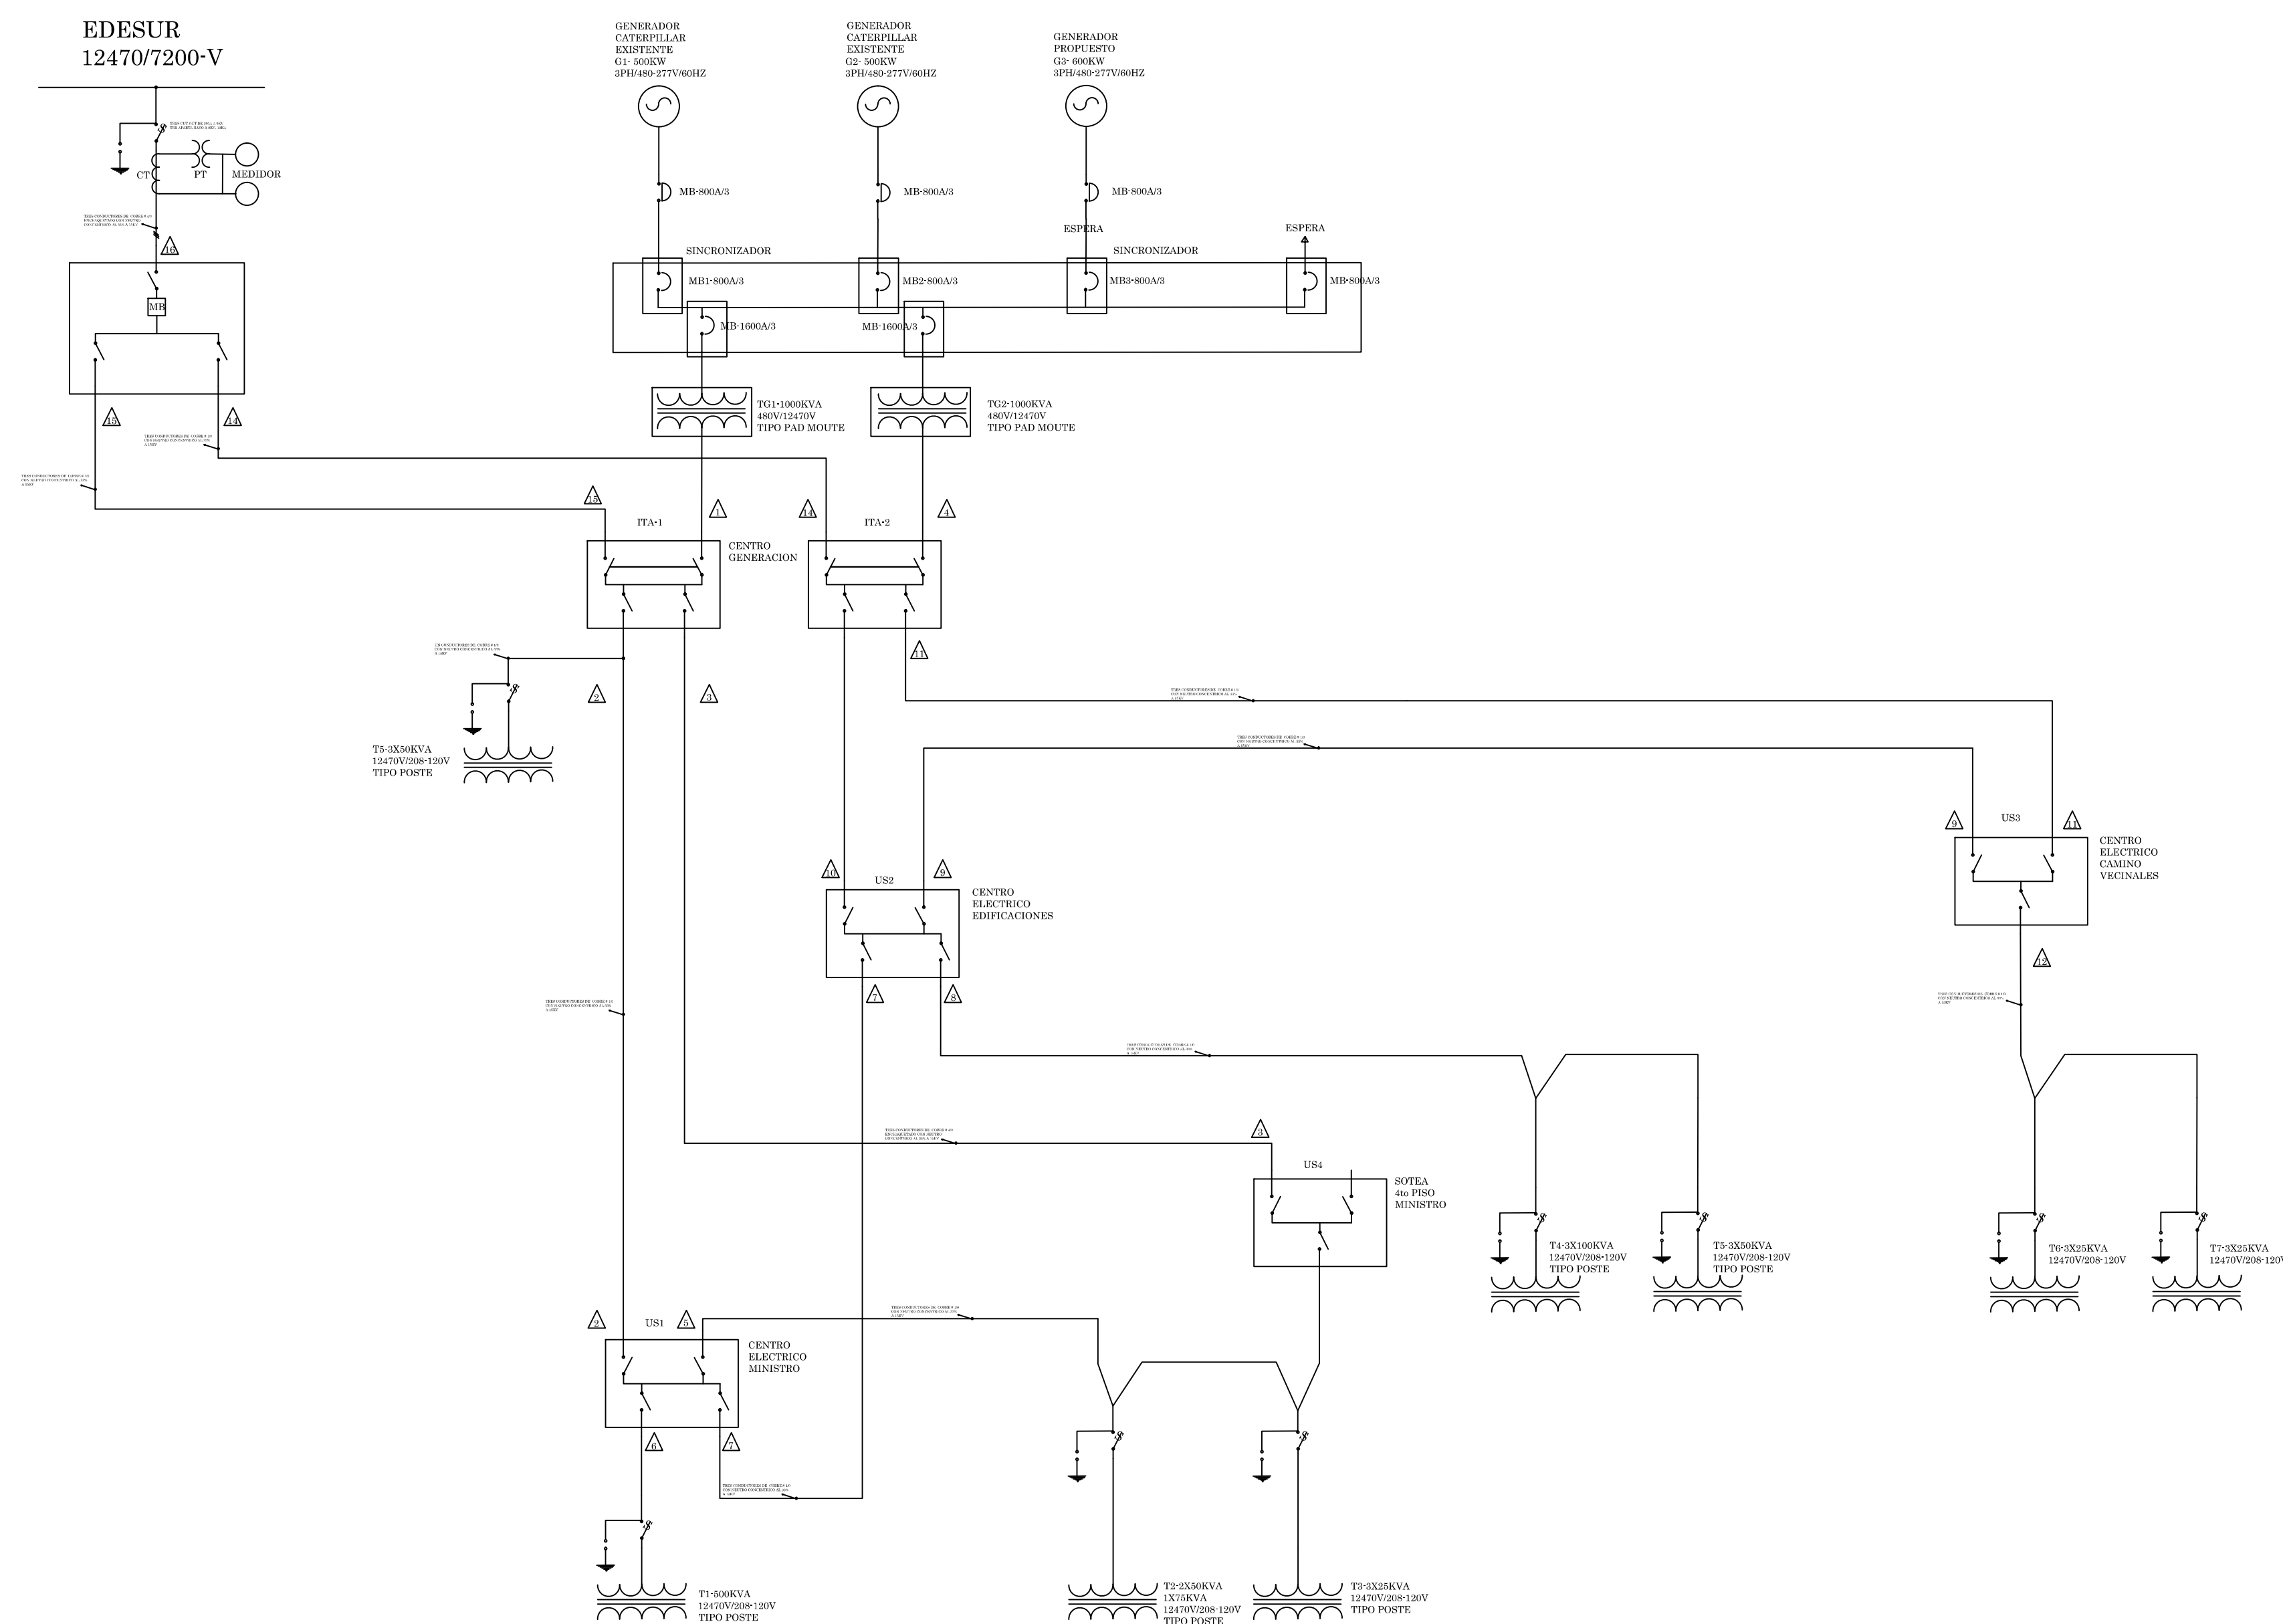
EDESUR
12470/7200-V

GENERADOR
CATERPILLAR
EXISTENTE
G1- 500KW
3PH/480-277V/60HZ

GENERADOR
CATERPILLAR
EXISTENTE
G2- 500KW
3PH/480-277V/60HZ

GENERADOR
PROPUESTO
G3- 600KW
3PH/480-277V/60HZ

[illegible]

CT
PT
MEDIDOR

MB-800A/3
MB-800A/3
MB-800A/3

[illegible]

16

ESPERA
ESPERA
SINCRONIZADOR
SINCRONIZADOR

MB
MB1-800A/3
MB2-800A/3
MB3-800A/3
MB-800A/3
MB-1600A/3
MB-1600A/3

TG1-1000KVA
480V/12470V
TIPO PAD MOUTE

TG2-1000KVA
480V/12470V
TIPO PAD MOUTE

15
14
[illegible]
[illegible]

15
1
13
4
ITA-1
ITA-2
CENTRO
GENERACION

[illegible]
11
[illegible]
2
3

T5-3X50KVA
12470V/208-120V
TIPO POSTE

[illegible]

9
US3
11
CENTRO
ELECTRICO
CAMINO
VECINALES

10
9
US2
CENTRO
ELECTRICO
EDIFICACIONES

12
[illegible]
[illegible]
7
8
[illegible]

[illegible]
3
US4
SOTEA
4to PISO
MINISTRO

T4-3X100KVA
12470V/208-120V
TIPO POSTE

T5-3X50KVA
12470V/208-120V
TIPO POSTE

T6-3X25KVA
12470V/208-120V

T7-3X25KVA
12470V/208-120V

2
US1
5
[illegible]
CENTRO
ELECTRICO
MINISTRO

6
7
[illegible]

T1-500KVA
12470V/208-120V
TIPO POSTE

T2-2X50KVA
1X75KVA
12470V/208-120V
TIPO POSTE

T3-3X25KVA
12470V/208-120V
TIPO POSTE